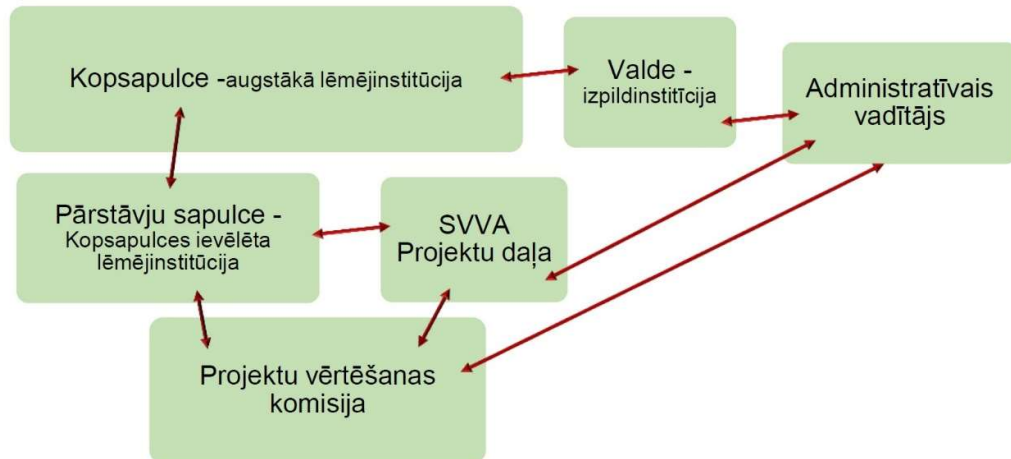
Kopsapulce -augstākā lēmējinstitūcija

Valde - izpildinstitīcija

Administratīvais vadītājs

Pārstāvju sapulce - Kopsapulces ievēlēta lēmējinstitūcija

SVVA Projektu daļa

Projektu vērtēšanas komisija